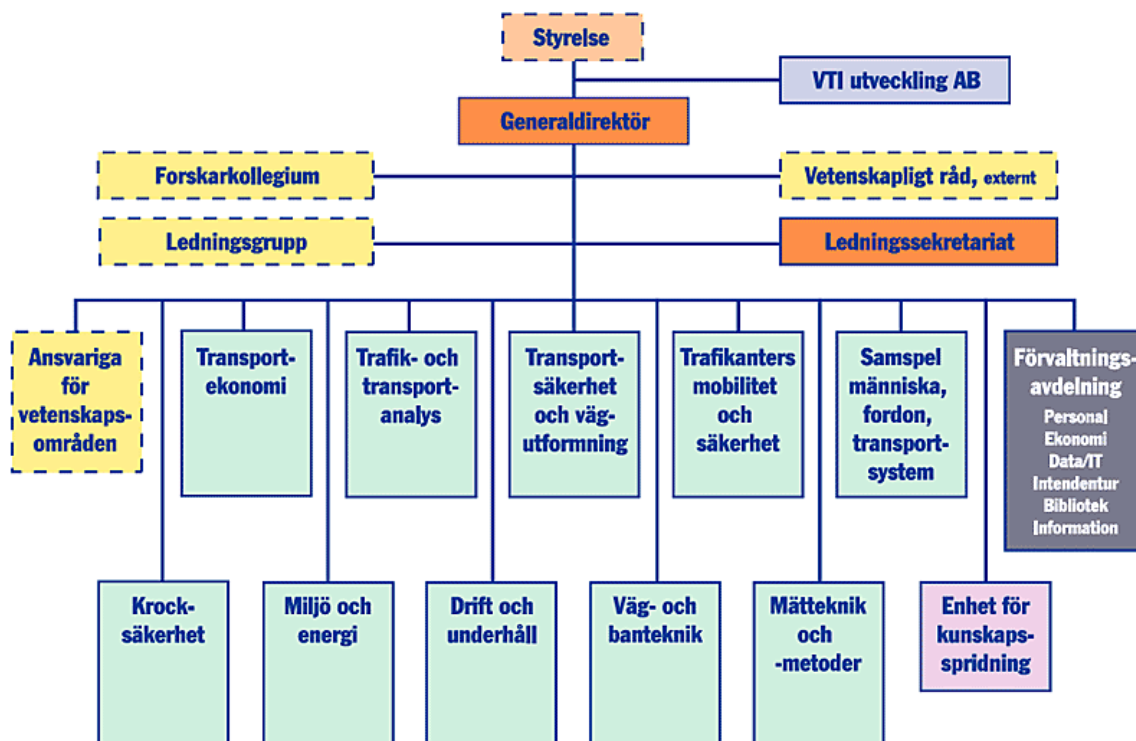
Styrelse

VTI utveckling AB

Generaldirektör

Forskarkollegium

Vetenskapligt råd, externt

Ledningsgrupp

Ledningssekretariat

Ansvariga för vetenskapsområden

Transportekonomi

Trafik- och transportanalys

Transportsäkerhet och vägutformning

Trafikanters mobilitet och säkerhet

Samspel människa, fordon, transportsystem

Förvaltningsavdelning
Personal
Ekonomi
Data/IT
Intendentur
Bibliotek
Information

Krocksäkerhet

Miljö och energi

Drift och underhåll

Väg- och banteknik

Mätteknik och -metoder

Enhet för kunskapsspridning